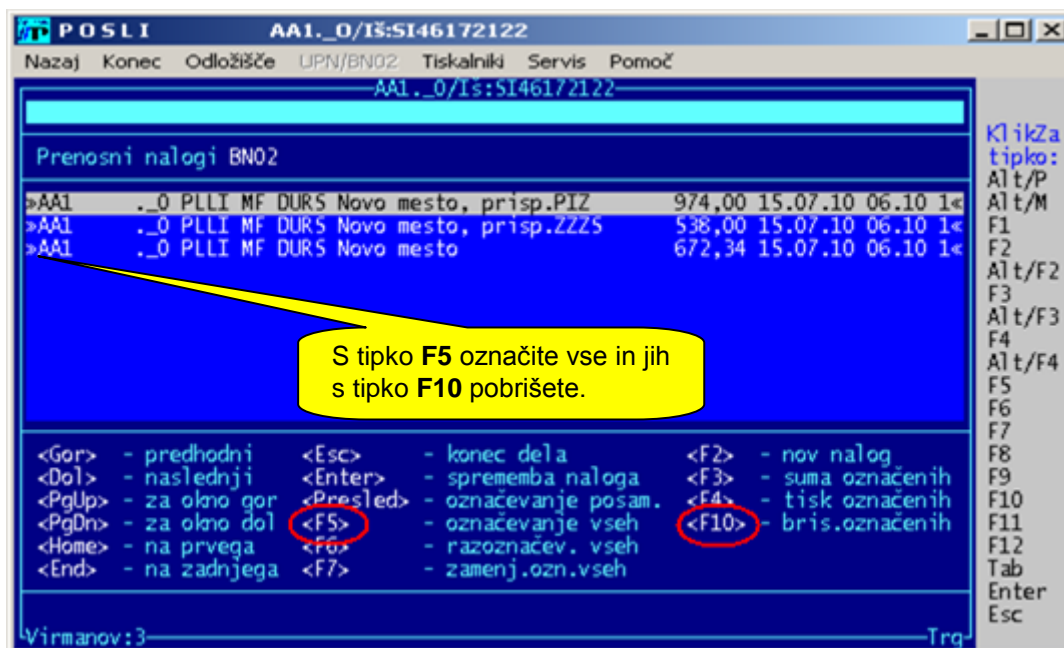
POSLI AA1._0/Iš:SI46172122

Nazaj Konec Odložišče UPN/BN02 Tiskalniki Servis Pomoč

AA1._0/Iš:SI46172122

Prenosni nalogi BN02

»AA1 ._0 PLLI MF DURS Novo mesto, prisp.PIZ 974,00 15.07.10 06.10 1«
»AA1 ._0 PLLI MF DURS Novo mesto, prisp.ZZZS 538,00 15.07.10 06.10 1«
»AA1 ._0 PLLI MF DURS Novo mesto 672,34 15.07.10 06.10 1«

S tipko **F5** označite vse in jih s tipko **F10** pobrišete.

| | | | | | |
|---|---|---|---|---|---|
| <Gor> | - predhodni | <Esc> | - konec dela | <F2> | - nov nalog |
| <Dol> | - naslednji | <Enter> | - sprememba naloga | <F3> | - suma označenih |
| <PgUp> | - za okno gor | <Presled> | - označevanje posam. | <F4> | - tisk označenih |
| <PgDn> | - za okno dol | <F5> | - označevanje vseh | <F10> | - bris.označenih |
| <Home> | - na prvega | <F6> | - razoznačev. vseh | | |
| <End> | - na zadnjega | <F7> | - zamenj.ozn.vseh | | |

Virmanov:3 Trg

KlikZa tipko:
Alt/P
Alt/M
F1
F2
Alt/F2
F3
Alt/F3
F4
Alt/F4
F5
F6
F7
F8
F9
F10
F11
F12
Tab
Enter
Esc